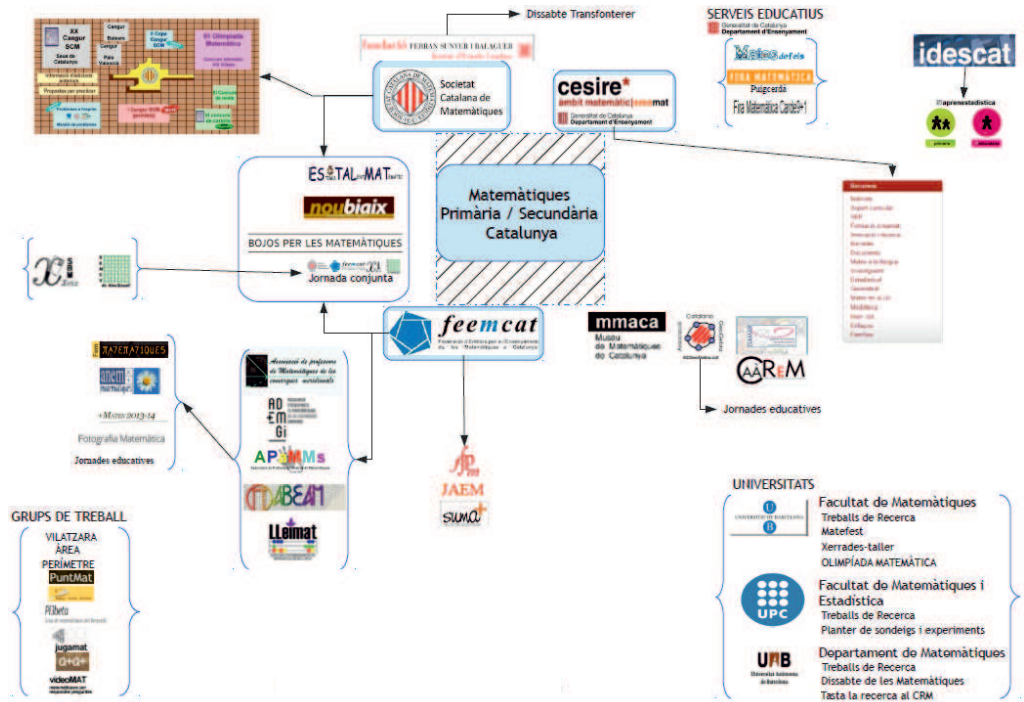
XX Cangur SCM
Cangur
Seus de Catalunya
Cangur Balears
Cangur País Valencià
El Cagur SCM
XI Olimpíada Matemàtica
Informació d'edicions anteriors
Propostes per practicar
El Concurs de revista
Dissabte Transfonterer
Fundació FERRAN SUNYER I BALAGUER
Societat Catalana de Matemàtiques
SERVEIS EDUCATIUS
Generalitat de Catalunya Departament d'Ensenyament
Mates defeis
FIRA MATEMÀTICA
Puigcerdà
Fira Matemàtica Cerdanya
idescat
#aprenestadística
primària
secundària
cesire
àmbit matemàtic
Generalitat de Catalunya Departament d'Ensenyament
ESTALMAT
noubiaix
BOJOS PER LES MATEMÀTIQUES
feemcat
Jornada conjunta
Matemàtiques Primària / Secundària Catalunya
feemcat
Federació d'Entitats per a l'Ensenyament de les Matemàtiques a Catalunya
mmaca
Museu de Matemàtiques de Catalunya
CAReM
Jornades educatives
MATEMÀTIQUES
anem
+Mates 2013-14
Fotografia Matemàtica
Jornades educatives
ADEMGI
APaMMs
ADBEAM
LLeimat
JAEM
suma+
GRUPS DE TREBALL
VILATZARA
ÀREA
PERÍMETRE
PuntMat
PEBeta
jugamat
G+G+
videoMAT
UNIVERSITATS
Facultat de Matemàtiques
Treballs de Recerca
Matefest
Xerrades-taller
OLIMPÍADA MATEMÀTICA
UPC
Facultat de Matemàtiques i Estadística
Treballs de Recerca
Planter de sondeigs i experiments
UAB
Universitat Autònoma de Barcelona
Departament de Matemàtiques
Treballs de Recerca
Dissabte de les Matemàtiques
Tasta la recerca al CRM